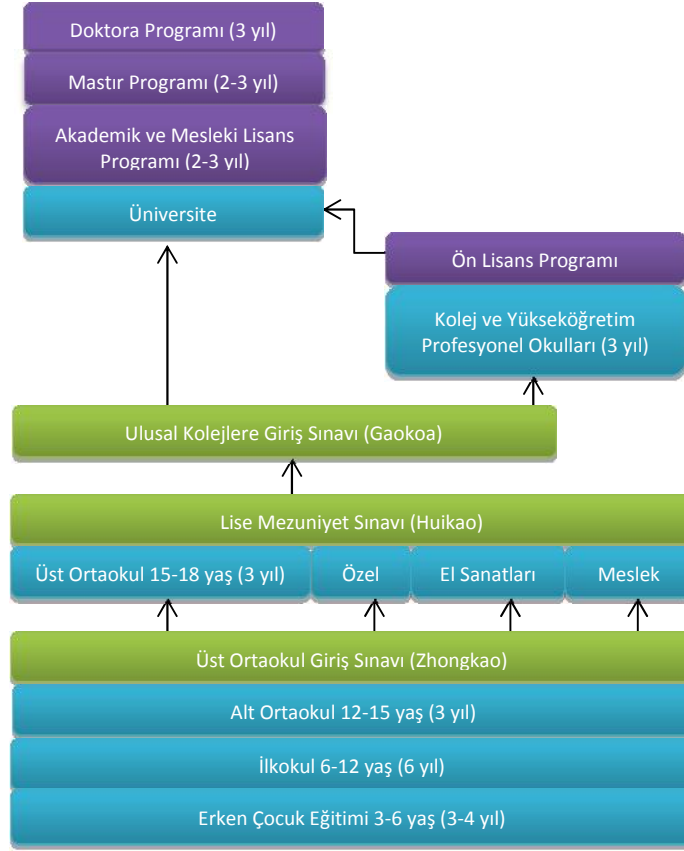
Doktora Programı (3 yıl)

Mastır Programı (2-3 yıl)

Akademik ve Mesleki Lisans Programı (2-3 yıl)

Üniversite

Ön Lisans Programı

Kolej ve Yükseköğretim Profesyonel Okulları (3 yıl)

Ulusal Kolejlere Giriş Sınavı (Gaokoa)

Lise Mezuniyet Sınavı (Huikao)

Üst Ortaokul 15-18 yaş (3 yıl)

Özel

El Sanatları

Meslek

Üst Ortaokul Giriş Sınavı (Zhongkao)

Alt Ortaokul 12-15 yaş (3 yıl)

İlkokul 6-12 yaş (6 yıl)

Erken Çocuk Eğitimi 3-6 yaş (3-4 yıl)